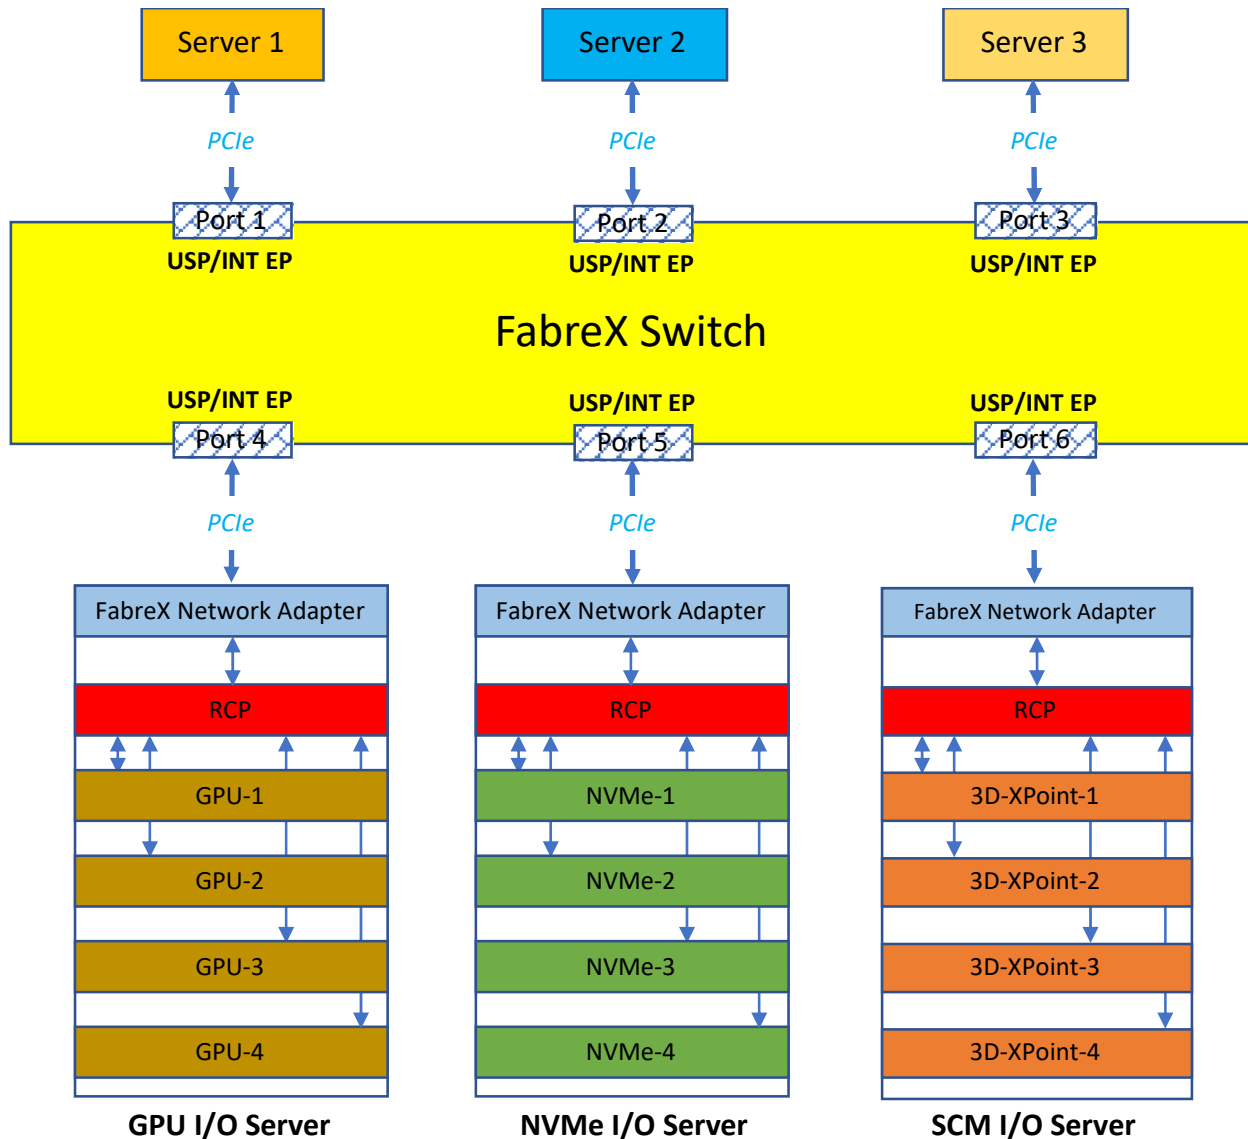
Server 1

Server 2

Server 3

PCIe

PCIe

PCIe

Port 1
USP/INT EP

Port 2
USP/INT EP

Port 3
USP/INT EP

FabreX Switch

USP/INT EP
Port 4

USP/INT EP
Port 5

USP/INT EP
Port 6

PCIe

PCIe

PCIe

FabreX Network Adapter
RCP
GPU-1
GPU-2
GPU-3
GPU-4

GPU I/O Server

FabreX Network Adapter
RCP
NVMe-1
NVMe-2
NVMe-3
NVMe-4

NVMe I/O Server

FabreX Network Adapter
RCP
3D-XPoint-1
3D-XPoint-2
3D-XPoint-3
3D-XPoint-4

SCM I/O Server